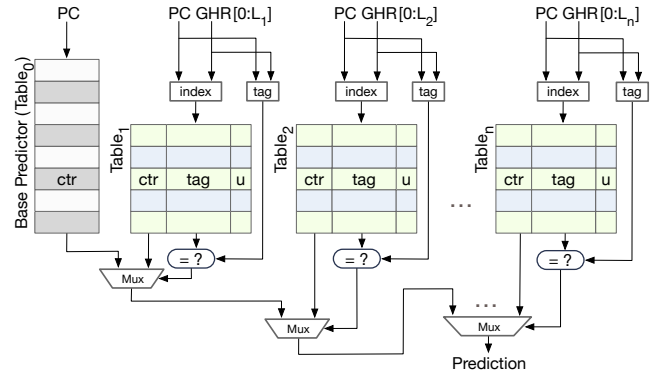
PC

PC GHR[0:$L_1$]

PC GHR[0:$L_2$]

PC GHR[0:$L_n$]

Base Predictor (Table$_0$)

ctr

index

tag

Table$_1$

ctr tag u

= ?

Mux

index

tag

Table$_2$

ctr tag u

= ?

Mux

...

index

tag

Table$_n$

ctr tag u

= ?

...

Mux

Prediction